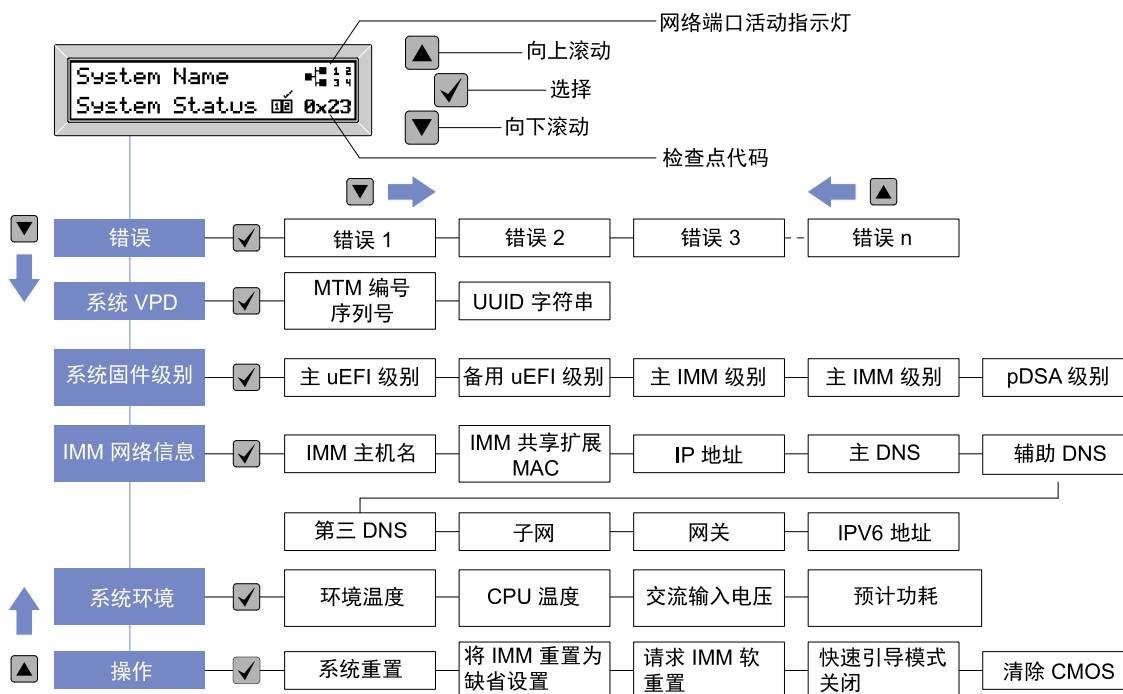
System Name
System Status 0x23

网络端口活动指示灯
向上滚动
选择
向下滚动
检查点代码

错误
错误 1
错误 2
错误 3
错误 n

系统 VPD
MTM 编号
序列号
UUID 字符串

系统固件级别
主 uEFI 级别
备用 uEFI 级别
主 IMM 级别
主 IMM 级别
pDSA 级别

IMM 网络信息
IMM 主机名
IMM 共享扩展 MAC
IP 地址
主 DNS
辅助 DNS
第三 DNS
子网
网关
IPV6 地址

系统环境
环境温度
CPU 温度
交流输入电压
预计功耗

操作
系统重置
将 IMM 重置为缺省设置
请求 IMM 软重置
快速引导模式关闭
清除 CMOS